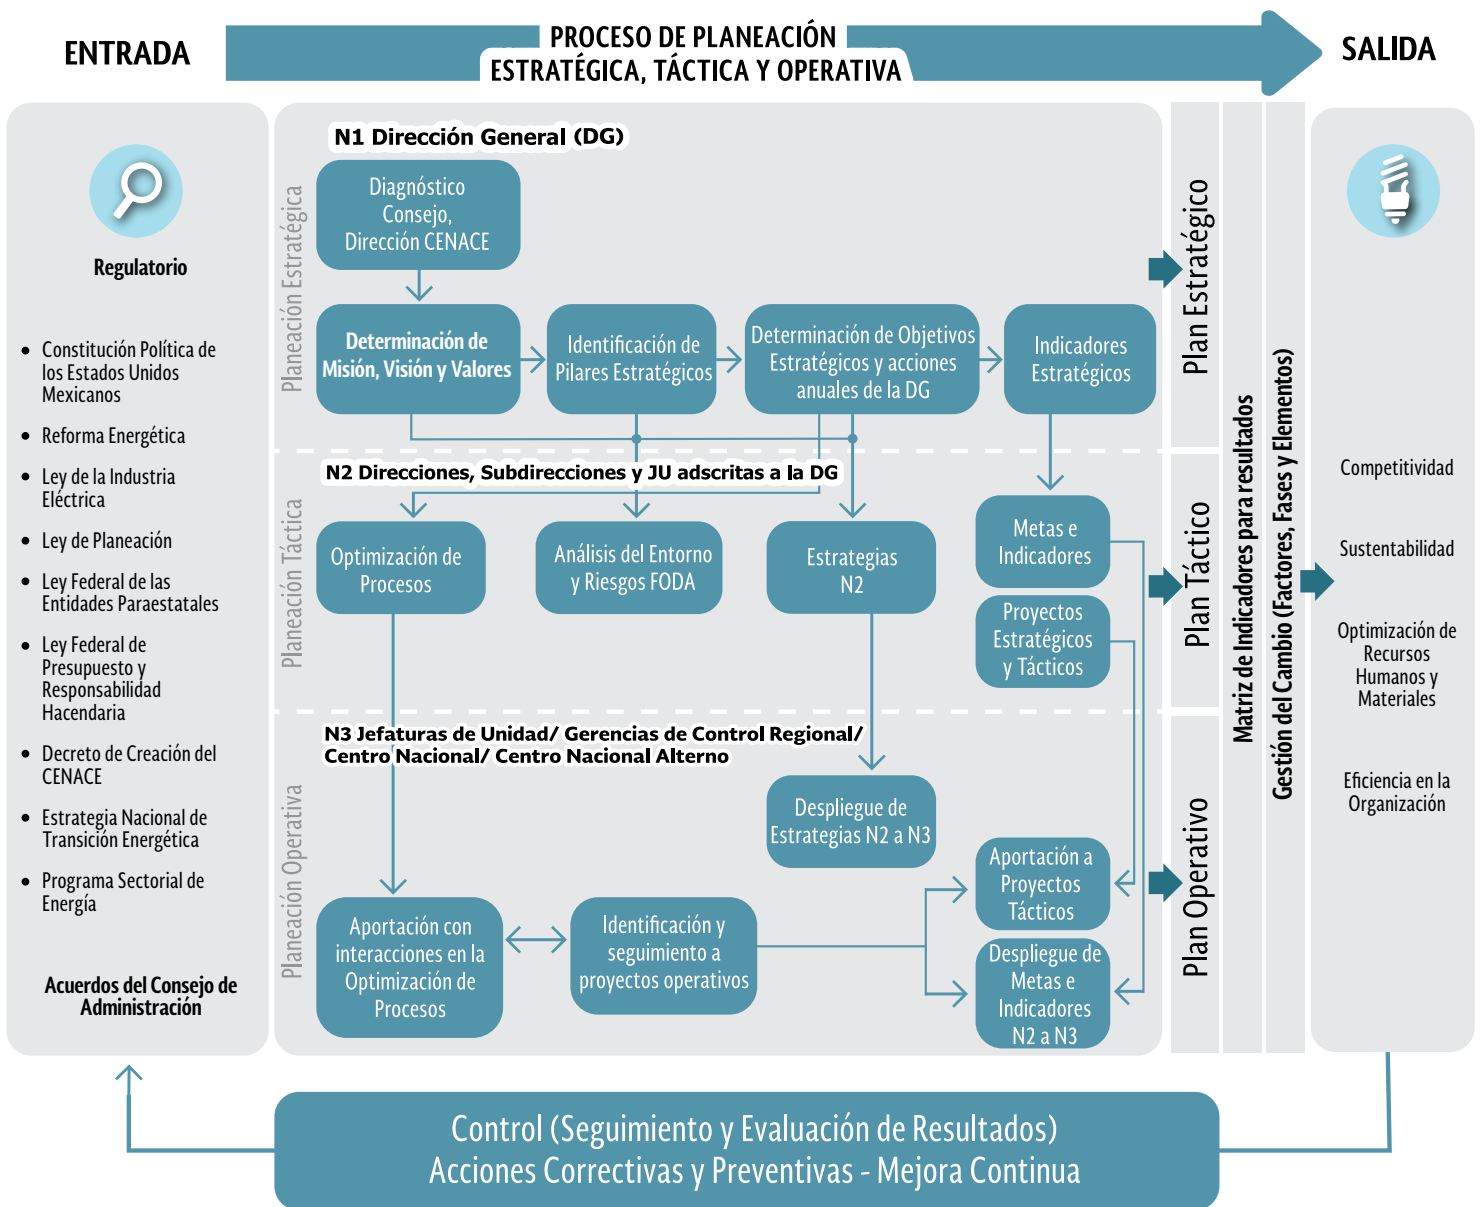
ENTRADA

PROCESO DE PLANEACIÓN ESTRATÉGICA, TÁCTICA Y OPERATIVA

SALIDA

Regulatorio

- Constitución Política de los Estados Unidos Mexicanos
- Reforma Energética
- Ley de la Industria Eléctrica
- Ley de Planeación
- Ley Federal de las Entidades Paraestatales
- Ley Federal de Presupuesto y Responsabilidad Hacendaria
- Decreto de Creación del CENACE
- Estrategia Nacional de Transición Energética
- Programa Sectorial de Energía

Acuerdos del Consejo de Administración

Planeación Estratégica

N1 Dirección General (DG)

Diagnóstico Consejo, Dirección CENACE

Determinación de Misión, Visión y Valores

Identificación de Pilares Estratégicos

Determinación de Objetivos Estratégicos y acciones anuales de la DG

Indicadores Estratégicos

Planeación Táctica

N2 Direcciones, Subdirecciones y JU adscritas a la DG

Optimización de Procesos

Análisis del Entorno y Riesgos FODA

Estrategias N2

Metas e Indicadores

Proyectos Estratégicos y Tácticos

Planeación Operativa

N3 Jefaturas de Unidad/ Gerencias de Control Regional/ Centro Nacional/ Centro Nacional Alterno

Despliegue de Estrategias N2 a N3

Aportación a Proyectos Tácticos

Aportación con interacciones en la Optimización de Procesos

Identificación y seguimiento a proyectos operativos

Despliegue de Metas e Indicadores N2 a N3

Plan Estratégico

Plan Táctico

Plan Operativo

Matriz de Indicadores para resultados

Gestión del Cambio (Factores, Fases y Elementos)

Competitividad

Sustentabilidad

Optimización de Recursos Humanos y Materiales

Eficiencia en la Organización

Control (Seguimiento y Evaluación de Resultados)
Acciones Correctivas y Preventivas - Mejora Continua